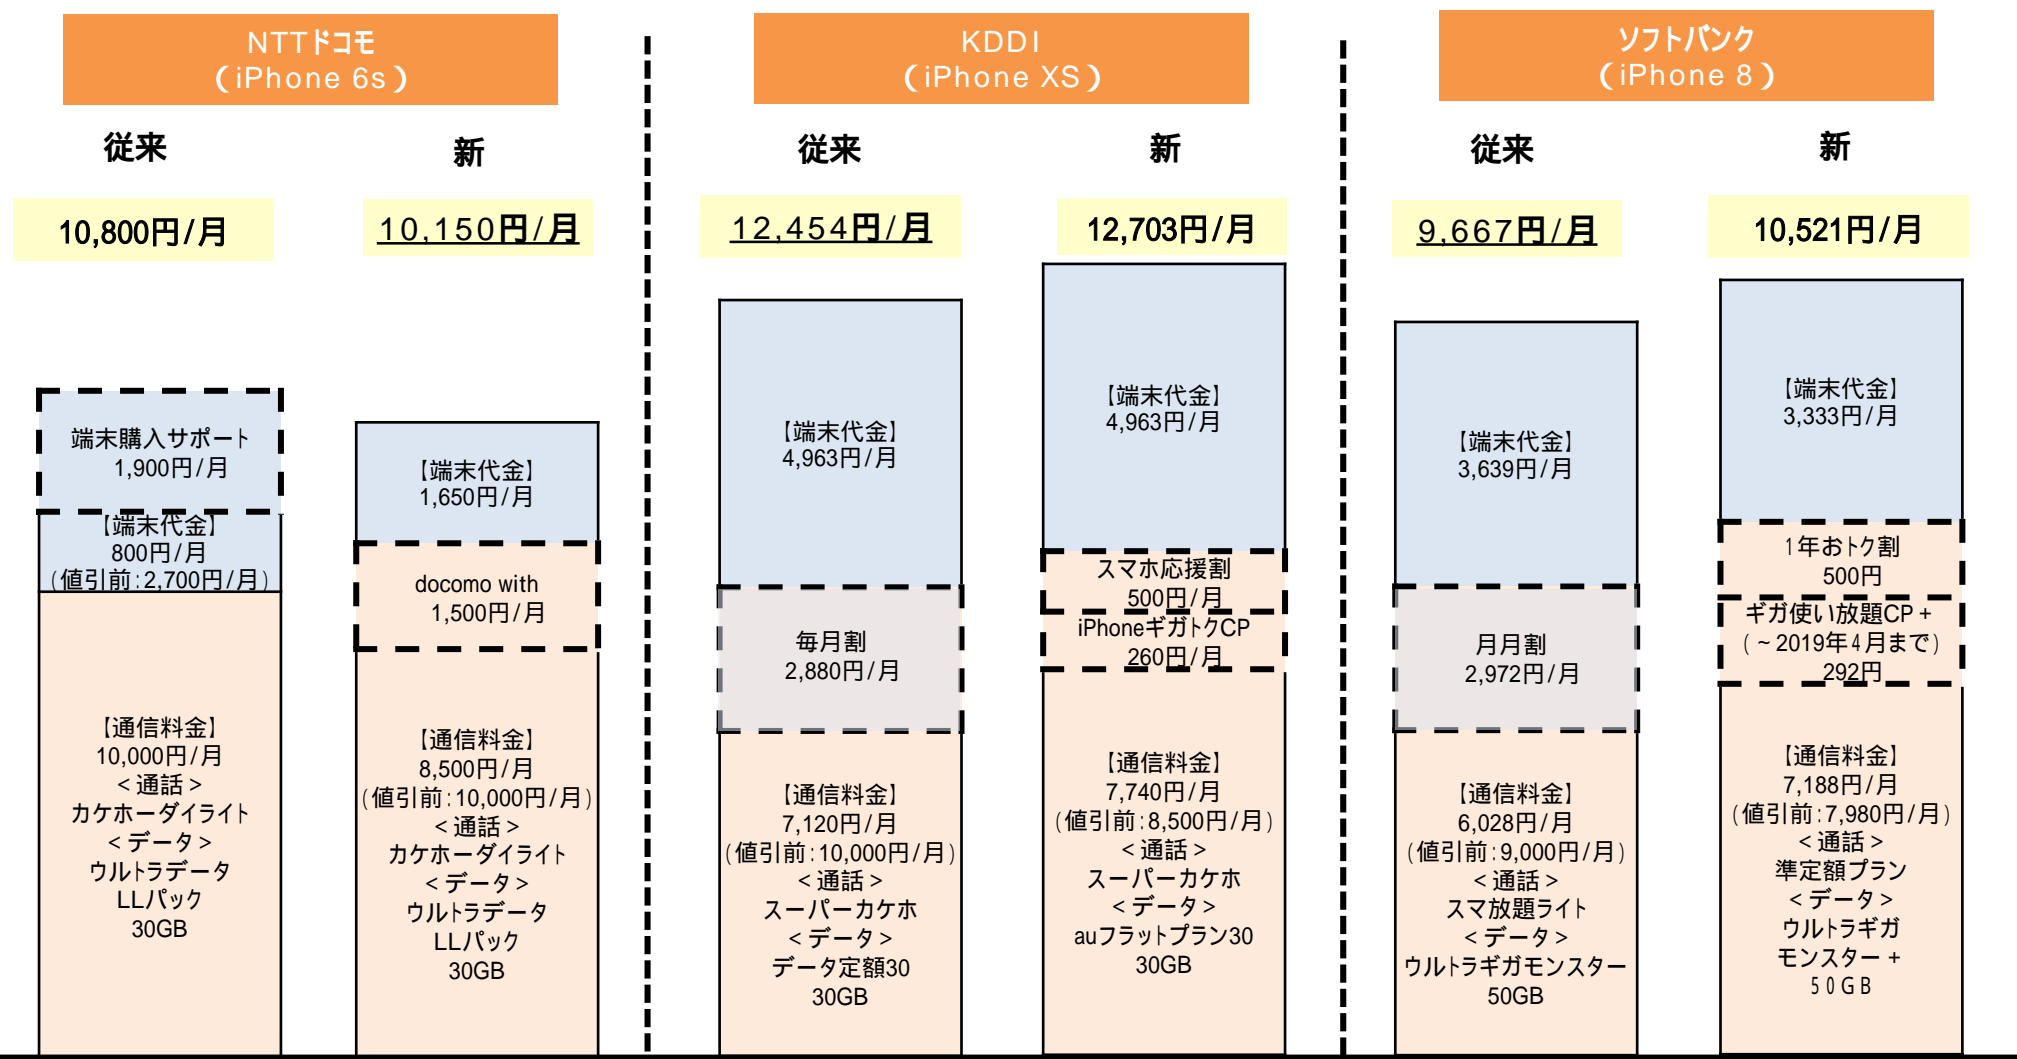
NTTドコモ
(iPhone 6s)

従来

新

10,800円/月

10,150円/月

端末購入サポート
1,900円/月

【端末代金】
800円/月
(値引前:2,700円/月)

【通信料金】
10,000円/月
<通話>
カケホーダイライト
<データ>
ウルトラデータ
LLパック
30GB

【端末代金】
1,650円/月

docomo with
1,500円/月

【通信料金】
8,500円/月
(値引前:10,000円/月)
<通話>
カケホーダイライト
<データ>
ウルトラデータ
LLパック
30GB

KDDI
(iPhone XS)

従来

新

12,454円/月

12,703円/月

【端末代金】
4,963円/月

毎月割
2,880円/月

【通信料金】
7,120円/月
(値引前:10,000円/月)
<通話>
スーパーカケホ
<データ>
データ定額30
30GB

【端末代金】
4,963円/月

スマホ応援割
500円/月

iPhoneギガトクCP
260円/月

【通信料金】
7,740円/月
(値引前:8,500円/月)
<通話>
スーパーカケホ
<データ>
auフラットプラン30
30GB

ソフトバンク
(iPhone 8)

従来

新

9,667円/月

10,521円/月

【端末代金】
3,639円/月

月月割
2,972円/月

【通信料金】
6,028円/月
(値引前:9,000円/月)
<通話>
スマ放題ライト
<データ>
ウルトラギガモンスター
50GB

【端末代金】
3,333円/月

1年おトク割
500円

ギガ使い放題CP+
(~2019年4月まで)
292円

【通信料金】
7,188円/月
(値引前:7,980円/月)
<通話>
準定額プラン
<データ>
ウルトラギガ
モンスター+
50GB